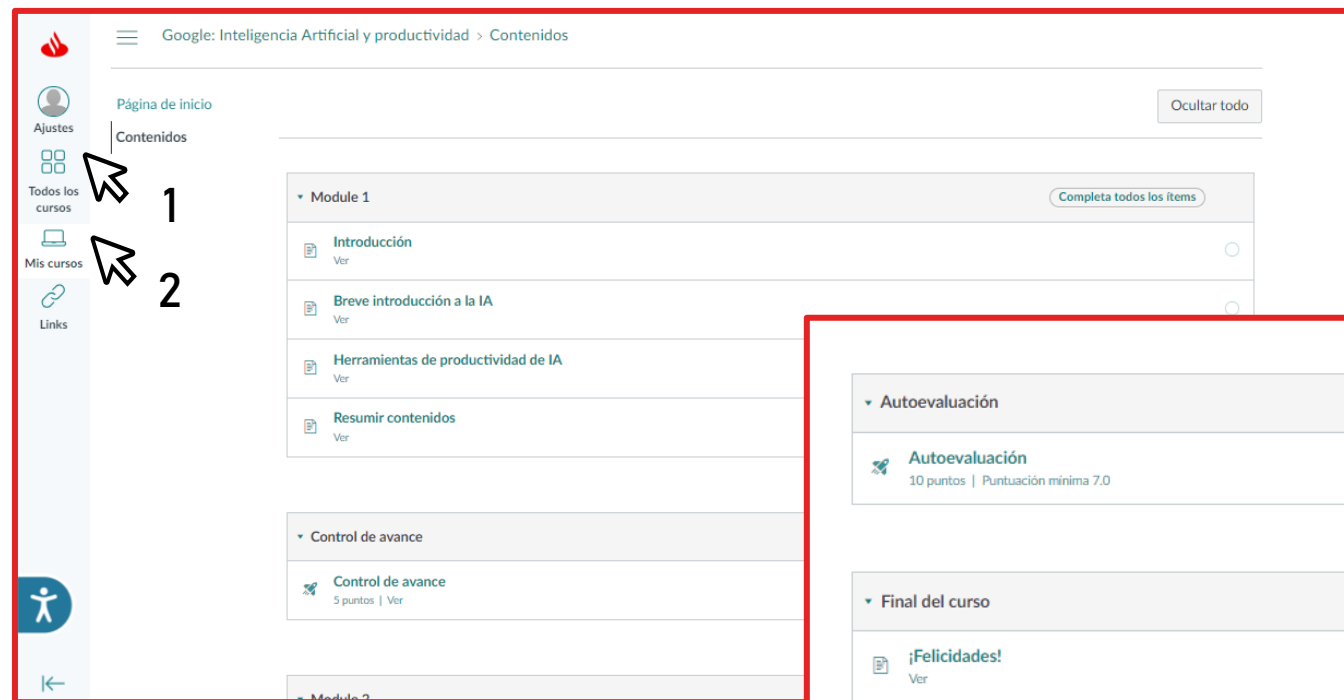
Ajustes

Todos los cursos

Mis cursos

Links

Google: Inteligencia Artificial y productividad > Contenidos

Página de inicio

Contenidos

Ocultar todo

1

2

Module 1

Completa todos los ítems

Introducción
Ver

Breve introducción a la IA
Ver

Herramientas de productividad de IA
Ver

Resumir contenidos
Ver

Control de avance

Control de avance
5 puntos | Ver

Module 2

Autoevaluación

Autoevaluación
10 puntos | Puntuación mínima 7.0

Final del curso

¡Felicidades!
Ver